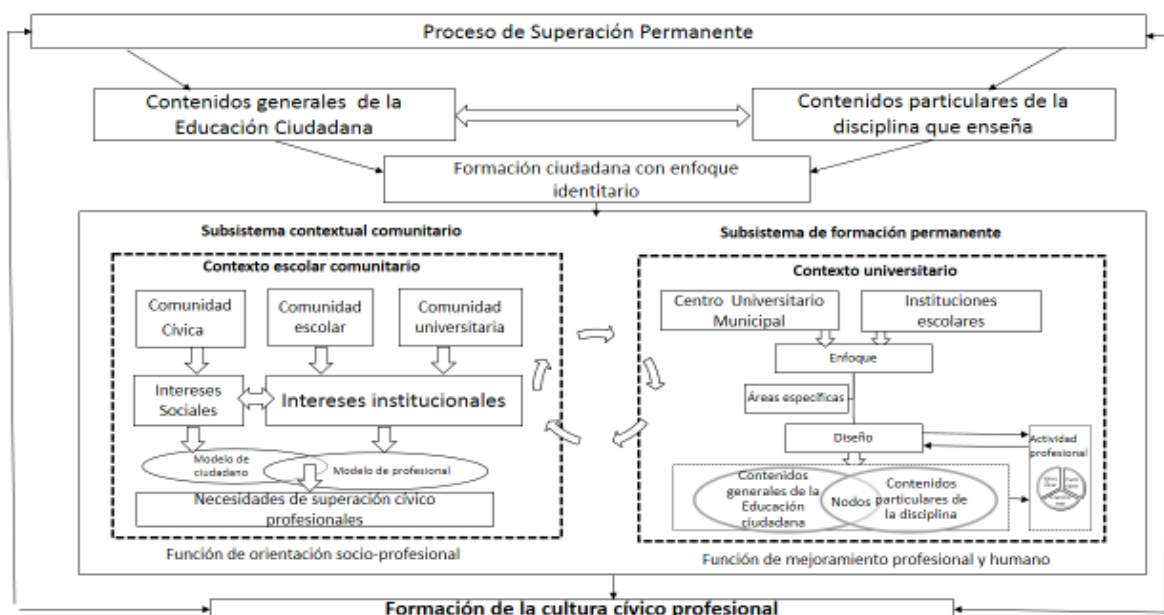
Proceso de Superación Permanente

Contenidos generales de la Educación Ciudadana

Contenidos particulares de la disciplina que enseña

Formación ciudadana con enfoque identitario

Subsistema contextual comunitario

Subsistema de formación permanente

Contexto escolar comunitario

Comunidad Cívica

Comunidad escolar

Comunidad universitaria

Intereses Sociales

Intereses institucionales

Modelo de ciudadano

Modelo de profesional

Necesidades de superación cívico profesionales

Función de orientación socio-profesional

Contexto universitario

Centro Universitario Municipal

Instituciones escolares

Enfoque

Áreas específicas

Diseño

Actividad profesional

Contenidos generales de la Educación ciudadana

Nodos

Contenidos particulares de la disciplina

Función de mejoramiento profesional y humano

Formación de la cultura cívico profesional